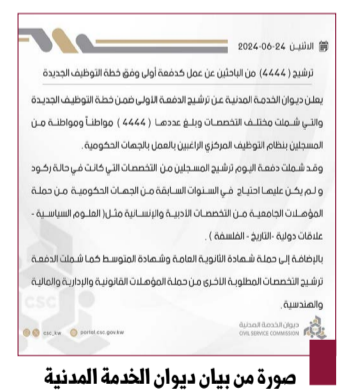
الاثنين 24-06-2024

ترشيح (4444) من الباحثين عن عمل كدفعة أولى وفق خطة التوظيف الجديدة

يعلن ديوان الخدمة المدنية عن ترشيح الدفعة الأولى ضمن خطة التوظيف الجديدة والتي شملت مختلف التخصصات وبلغ عددهم (4444) مواطناً ومواطنة من المسجلين بنظام التوظيف المركزي الراغبين بالعمل بالجهات الحكومية.

وقد شملت دفعة اليوم ترشيح المسجلين من التخصصات التي كانت في حالة ركود و لم يكن عليها احتياج في السنوات السابقة من الجهات الحكومية من حملة المؤهلات الجامعية من التخصصات الأدبية والإنسانية مثل (العلوم السياسية - علاقات دولية - التاريخ - الفلسفة).

بالإضافة إلى حملة شهادة الثانوية العامة وشهادة المتوسط كما شملت الدفعة ترشيح التخصصات المطلوبة الأخرى من حملة المؤهلات القانونية والإدارية والمالية والهندسية.

csc_kw portal.csc.gov.kw

ديوان الخدمة المدنية
CIVIL SERVICE COMMISSION

CSC

صورة من بيان ديوان الخدمة المدنية